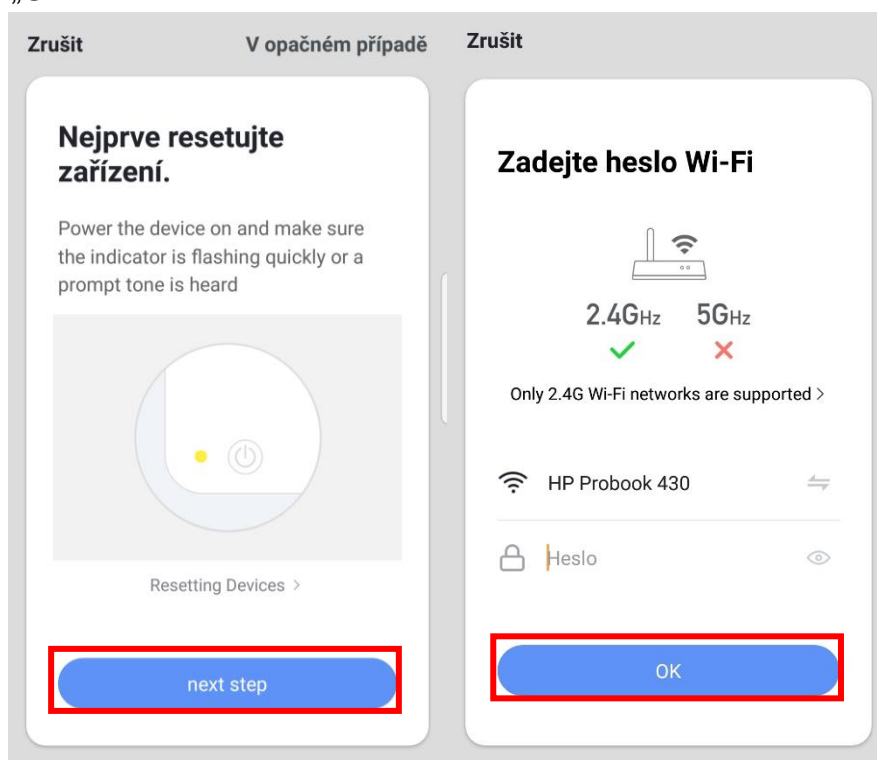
Zrušit

V opačném případě

Nejprve resetujte zařízení.

Power the device on and make sure the indicator is flashing quickly or a prompt tone is heard

Resetting Devices >

next step

Zrušit

Zadejte heslo Wi-Fi

2.4GHz 5GHz

Only 2.4G Wi-Fi networks are supported >

HP Probook 430

Heslo

OK